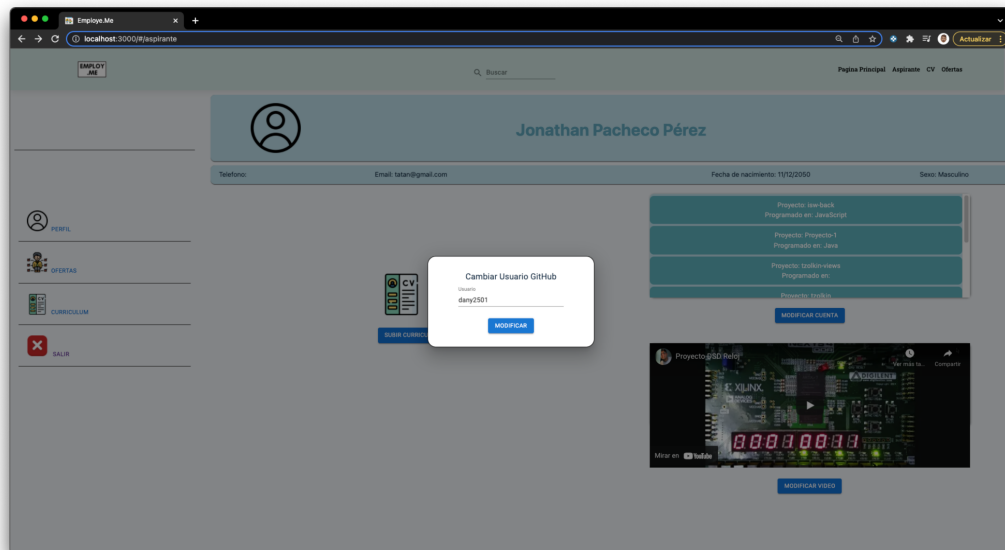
Employe.Me

localhost:3000/#/aspirante

Actualizar

EMPLOY .ME

Buscar

Pagina Principal Aspirante CV Ofertas

Jonathan Pacheco Pérez

Telefono:

Email: tatan@gmail.com

Fecha de nacimiento: 11/12/2050

Sexo: Masculino

PERFIL

OFERTAS

CURRICULUM

SALIR

CV

SUBIR CURRICU

Cambiar Usuario GitHub

Usuario

dany2501

MODIFICAR

Proyecto: iaw-back
Programado en: JavaScript

Proyecto: Proyecto-1
Programado en: Java

Proyecto: Izolkin-views
Programado en:

Proyecto: Izolkin

MODIFICAR CUENTA

Proyecto 3D Reloj

Ver más ta...

Compartir

XILINX

DIGILENT

Mirar en YouTube

MODIFICAR VIDEO